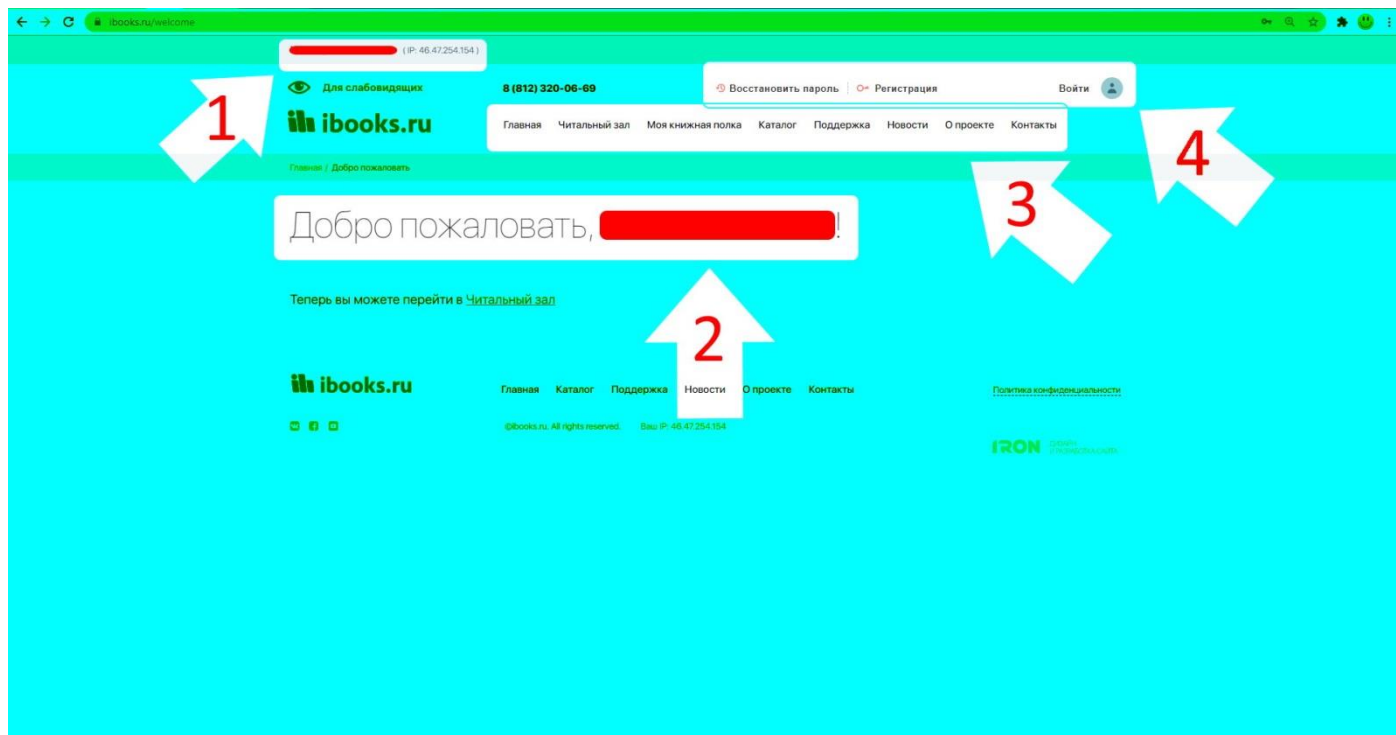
ibooks.ru/welcome

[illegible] (IP: 46.47.254.154)

Для слабовидящих

8 (812) 320-06-69

Восстановить пароль | Регистрация

Войти

ibooks.ru

Главная Читальный зал Моя книжная полка Каталог Поддержка Новости О проекте Контакты

1

Главная / Добро пожаловать

4

3

Добро пожаловать, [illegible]!

Теперь вы можете перейти в Читальный зал

2

ibooks.ru

Главная Каталог Поддержка Новости О проекте Контакты

Политика конфиденциальности

©ibooks.ru. All rights reserved. Ваш IP: 46.47.254.154

IRON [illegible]